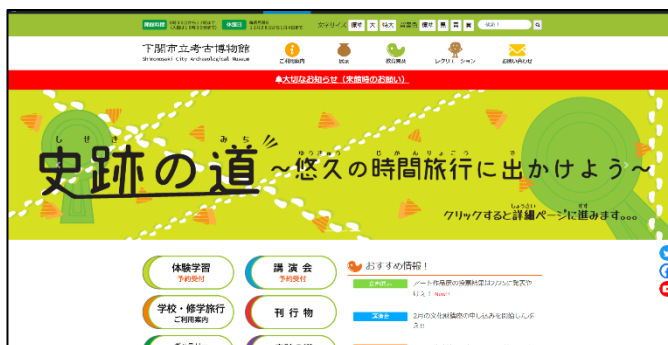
開館時間 休館日 文字サイズ 標準 大 特大 背景色 標準 黒 青 黄 検索

下関市立考古博物館
Shimonoseki City Archaeological Museum

ご利用案内 展示 教育普及 レクリエーション お問い合わせ

大切なお知らせ（来館時のお願い）

史跡の道 ～悠久の時間旅行に出かけよう～

クリックすると詳細ページに進みます。。。

体験学習
予約受付

講演会
予約受付

学校・修学旅行
ご利用案内

刊行物

おすすめ情報！

ノート作品展の作品募集は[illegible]

2月の文化財講座の申し込みを開始しました！